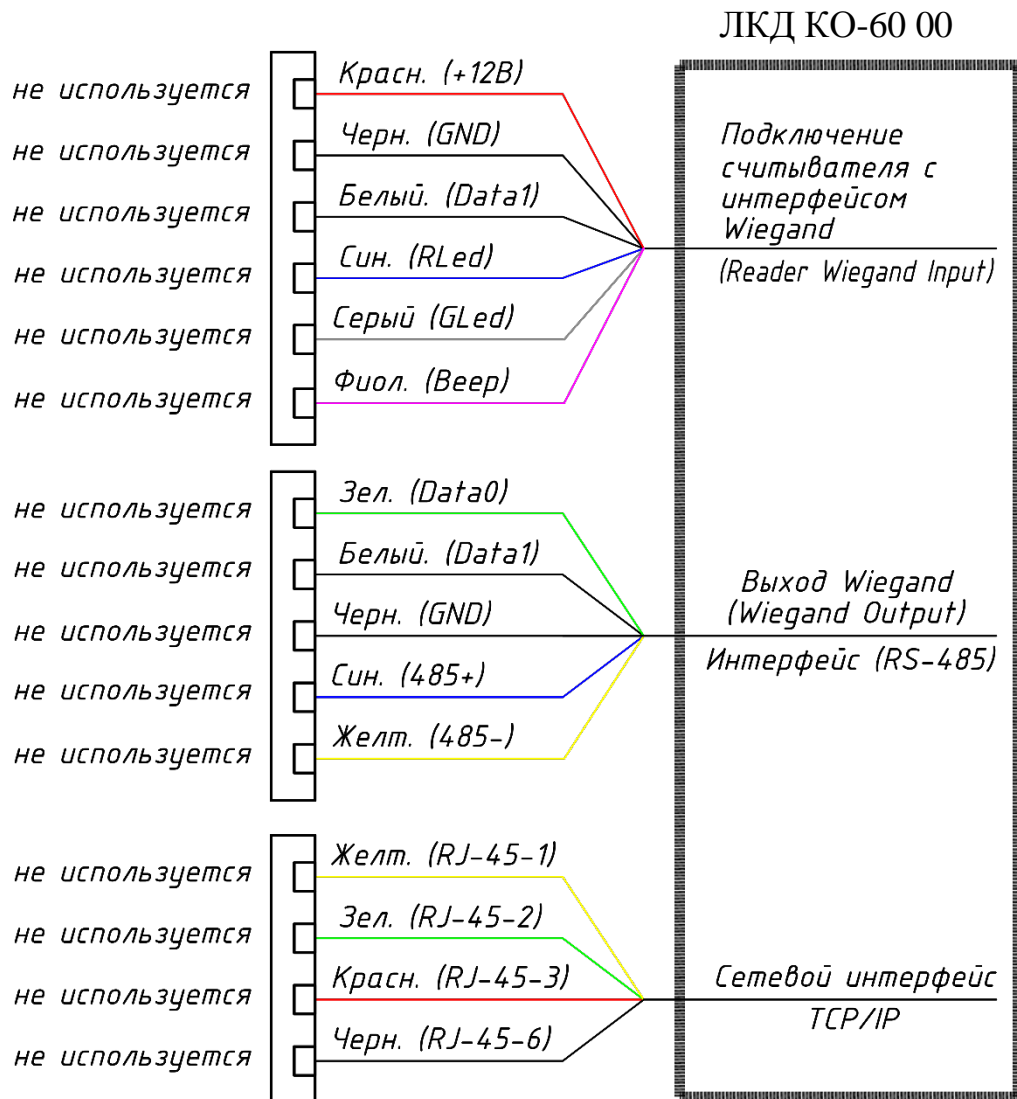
ЛКД КО-60 00

не используется
не используется
не используется
не используется
не используется
не используется

Красн. (+12В)
Черн. (GND)
Белый. (Data1)
Син. (RLed)
Серый (GLed)
Фиол. (Beep)

Подключение считывателя с интерфейсом Wiegand
(Reader Wiegand Input)

не используется
не используется
не используется
не используется
не используется

Зел. (Data0)
Белый. (Data1)
Черн. (GND)
Син. (485+)
Желт. (485-)

Выход Wiegand (Wiegand Output)
Интерфейс (RS-485)

не используется
не используется
не используется
не используется

Желт. (RJ-45-1)
Зел. (RJ-45-2)
Красн. (RJ-45-3)
Черн. (RJ-45-6)

Сетевой интерфейс
TCP/IP